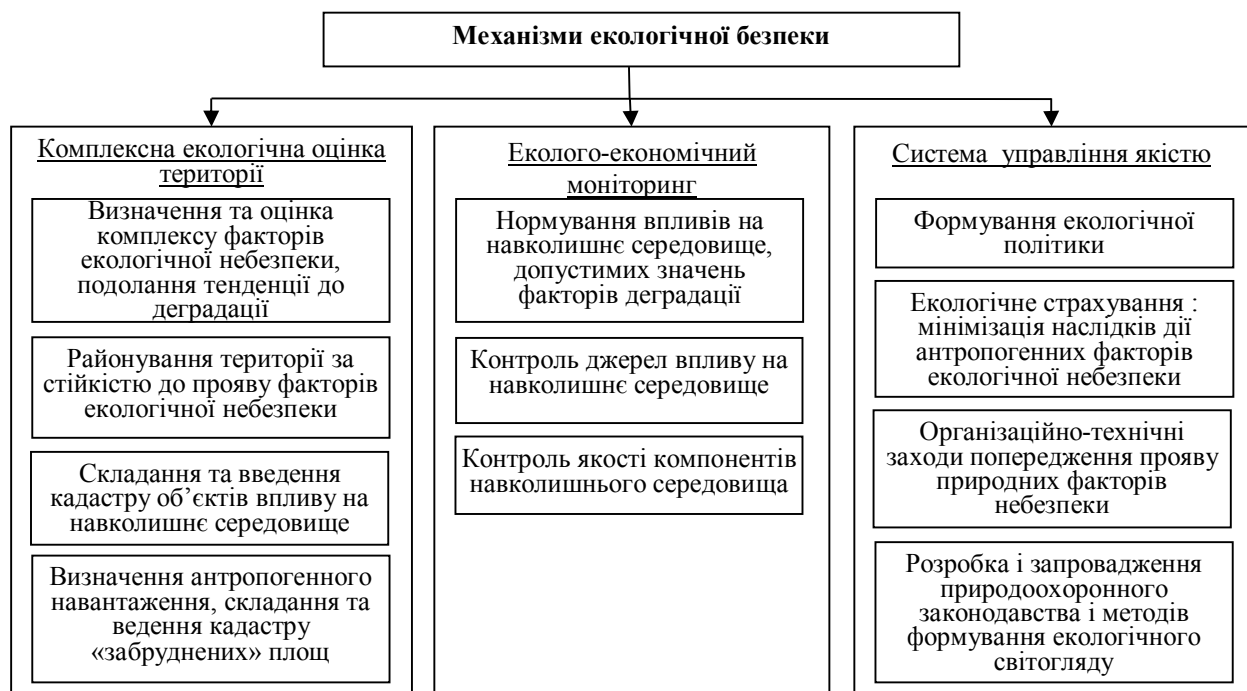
Механізми екологічної безпеки

Комплексна екологічна оцінка території

Визначення та оцінка комплексу факторів екологічної небезпеки, подолання тенденції до деградації

Районування території за стійкістю до прояву факторів екологічної небезпеки

Складання та введення кадастру об'єктів впливу на навколишнє середовище

Визначення антропогенного навантаження, складання та ведення кадастру «забруднених» площ

Еколого-економічний моніторинг

Нормування впливів на навколишнє середовище, допустимих значень факторів деградації

Контроль джерел впливу на навколишнє середовище

Контроль якості компонентів навколишнього середовища

Система управління якістю

Формування екологічної політики

Екологічне страхування : мінімізація наслідків дії антропогенних факторів екологічної небезпеки

Організаційно-технічні заходи попередження прояву природних факторів небезпеки

Розробка і запровадження природоохоронного законодавства і методів формування екологічного світогляду